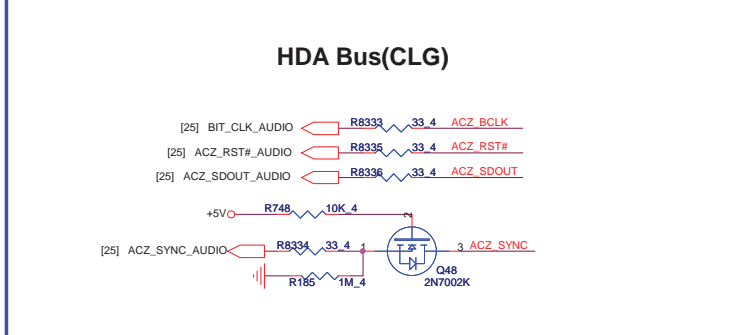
HDA Bus(CLG)

[25] BIT_CLK_AUDIO R8333 33_4 ACZ_BCLK

[25] ACZ_RST#_AUDIO R8335 33_4 ACZ_RST#

[25] ACZ_SDOUT_AUDIO R8336 33_4 ACZ_SDOUT

+5V R748 10K_4 2

[25] ACZ_SYNC_AUDIO R8334 33_4 1 3 ACZ_SYNC

R185 1M_4 Q48 2N7002K